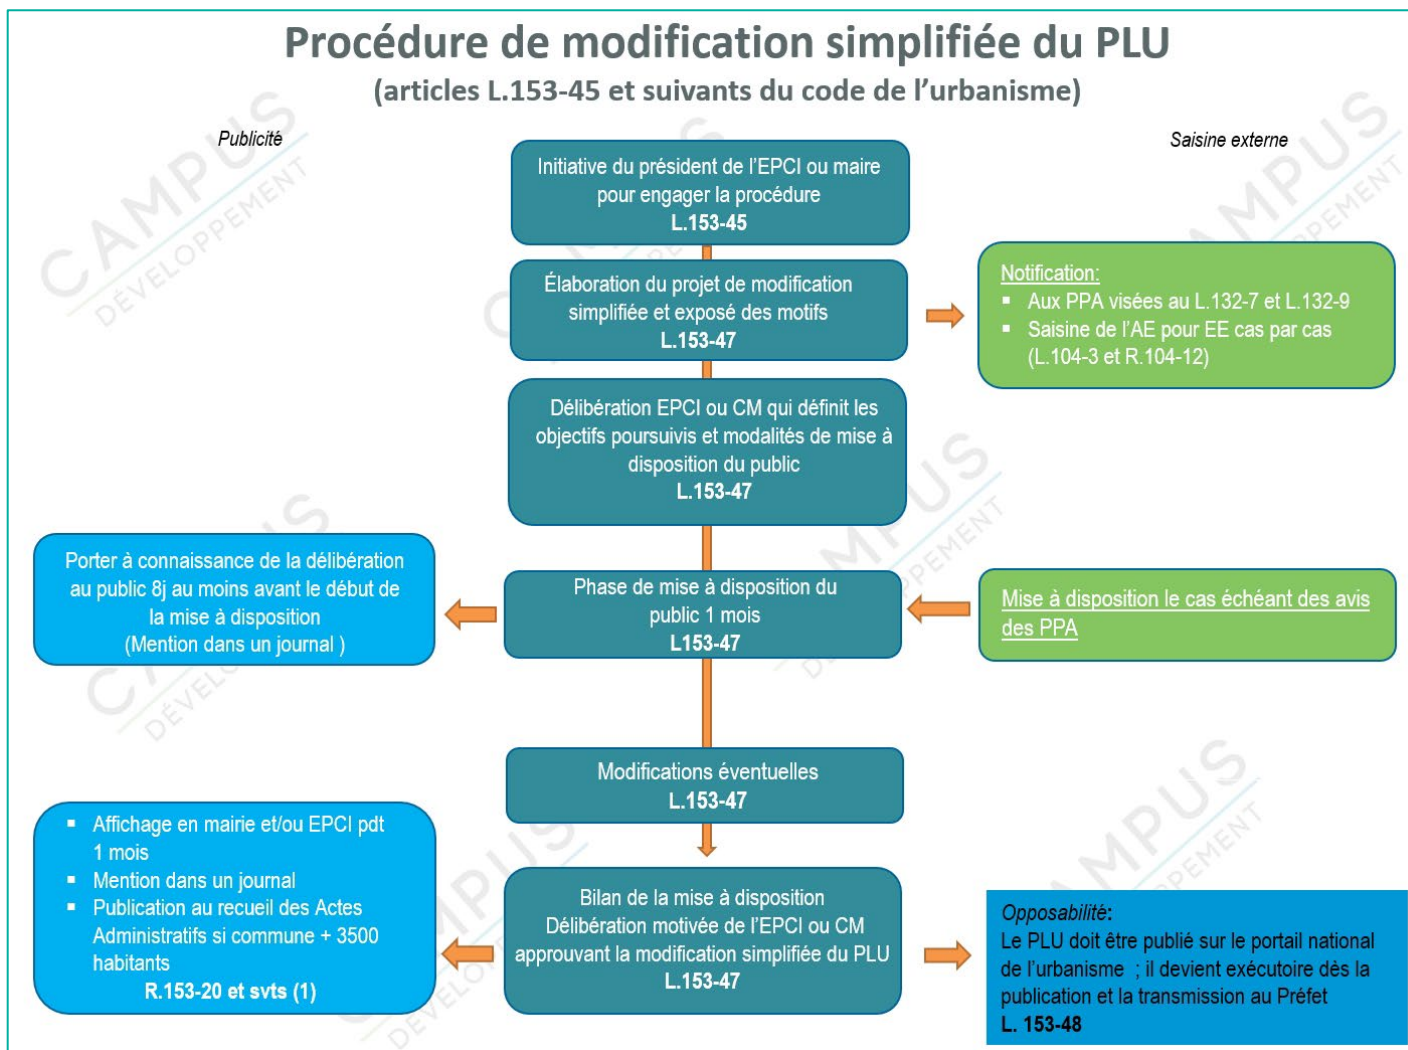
Procédure de modification simplifiée du PLU
(articles L.153-45 et suivants du code de l'urbanisme)

Publicité

Saisine externe

Initiative du président de l'EPCI ou maire pour engager la procédure
L.153-45

Élaboration du projet de modification simplifiée et exposé des motifs
L.153-47

Notification:
- Aux PPA visées au L.132-7 et L.132-9
- Saisine de l'AE pour EE cas par cas (L.104-3 et R.104-12)

Délibération EPCI ou CM qui définit les objectifs poursuivis et modalités de mise à disposition du public
L.153-47

Porter à connaissance de la délibération au public 8j au moins avant le début de la mise à disposition
(Mention dans un journal )

Phase de mise à disposition du public 1 mois
L153-47

Mise à disposition le cas échéant des avis des PPA

Modifications éventuelles
L.153-47

- Affichage en mairie et/ou EPCI pdt 1 mois
- Mention dans un journal
- Publication au recueil des Actes Administratifs si commune + 3500 habitants
R.153-20 et svts (1)

Bilan de la mise à disposition
Délibération motivée de l'EPCI ou CM approuvant la modification simplifiée du PLU
L.153-47

Opposabilité:
Le PLU doit être publié sur le portail national de l'urbanisme ; il devient exécutoire dès la publication et la transmission au Préfet
L. 153-48

CAMPUS DÉVELOPPEMENT